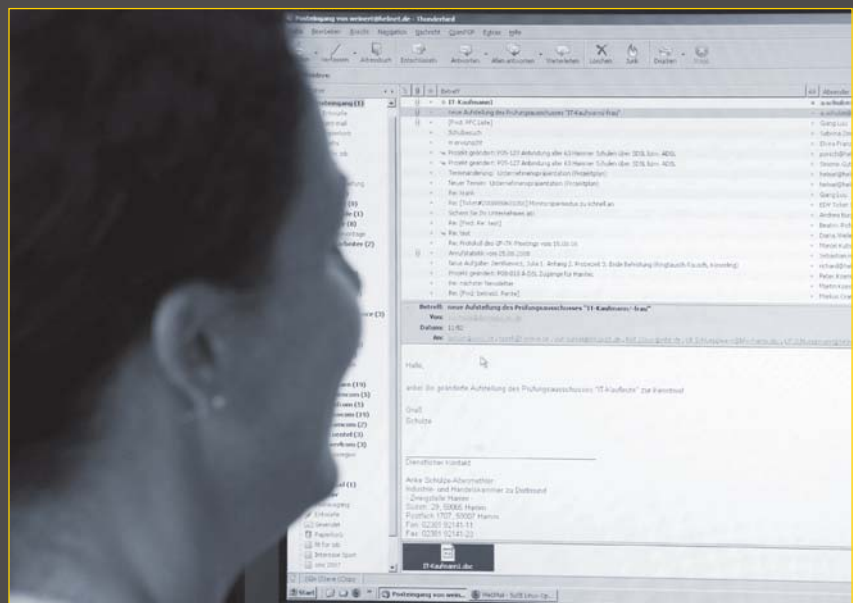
Posteingang von weisert@helbert.de - Thunderbird

Datei Bearbeiten Ansicht Navigation Nachricht OpenPGP Extras Hilfe

Verfassen Adressbuch Entschlüsseln Antworten Allen antworten Weiterleiten Löschen Junk Drucken Stopp

Betreff

IT-Kaufmann/-frau

neue Aufstellung des Prüfungsausschusses "IT-Kaufmann/-frau"

Schulbesuch

Projekt geändert: P05-127 Anbindung aller 63 Hammer Schulen über SDSL bzw. ADSL

Projekt geändert: P05-127 Anbindung aller 63 Hammer Schulen über SDSL bzw. ADSL

Termine

Neuer Termin: Unternehmenspräsentation (Projektplan)

Re: Frage

Sichern Sie Ihr Unternehmen ab!

Re: Test

Re: Protokoll des GF-TK Meetings vom 15.06.06

Neue Aufgabe: Zertifikat

Projekt geändert: P05-013 A-DSL Zugänge für Hamm

Re: nächster Newsletter

Betreff: neue Aufstellung des Prüfungsausschusses "IT-Kaufmann/-frau"

Von:

Datum: 11:40

An:

Hallo,

anbei Sie geänderte Aufstellung des Prüfungsausschusses "IT-Kaufleute" zur Kenntnis!

Gruß

Schulze

Dienstlicher Kontakt

Anke Schulze-Albersmeier

Industrie- und Handelskammer zu Dortmund

- Zweigstelle Hamm

Ostenallee 29, 59065 Hamm

Postfach 1707, 59007 Hamm

Fon: 02381 92141-11

Fax: 02381 92141-22

IT-Kaufmann1.doc

Start Posteingang von weise... Hilfe - SUSE Linux Op...